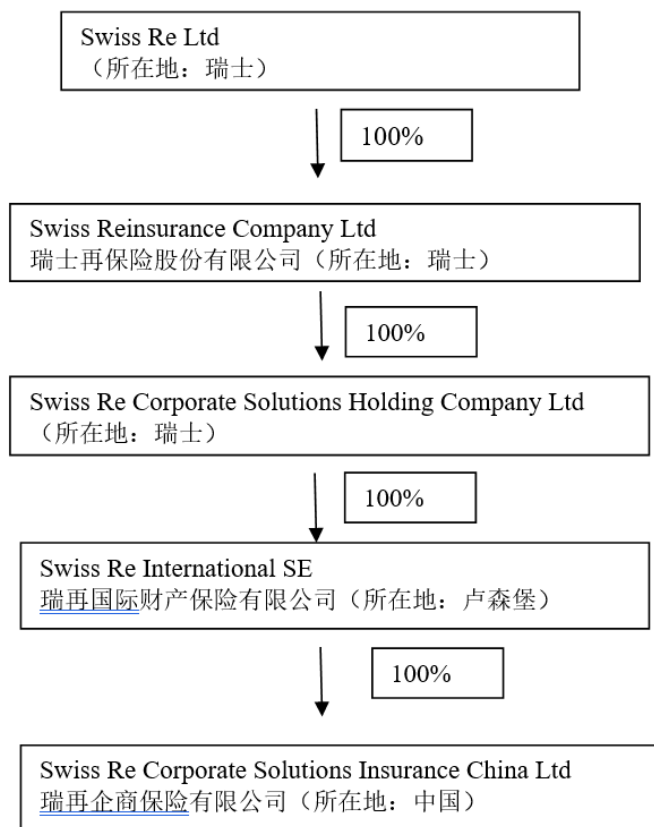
Swiss Re Ltd
（所在地：瑞士）

100%

Swiss Reinsurance Company Ltd
瑞士再保险股份有限公司（所在地：瑞士）

100%

Swiss Re Corporate Solutions Holding Company Ltd
（所在地：瑞士）

100%

Swiss Re International SE
瑞再国际财产保险有限公司（所在地：卢森堡）

100%

Swiss Re Corporate Solutions Insurance China Ltd
瑞再企商保险有限公司（所在地：中国）